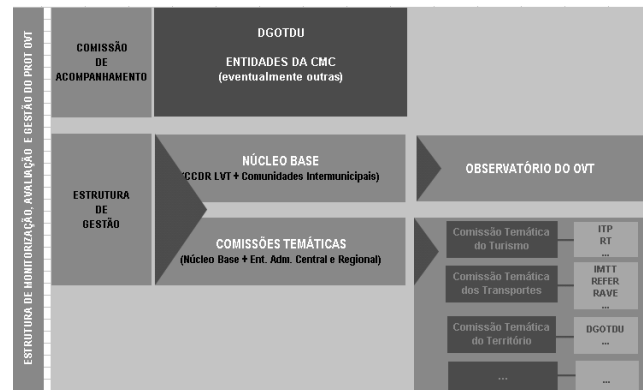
ESTRUTURA DE MONITORIZAÇÃO, AVALIAÇÃO E GESTÃO DO PROT OVT

COMISSÃO DE ACOMPANHAMENTO

DGOTDU

ENTIDADES DA CMC
(eventualmente outras)

ESTRUTURA DE GESTÃO

NÚCLEO BASE
(CCDR LVT + Comunidades Intermunicipais)

OBSERVATÓRIO DO OVT

COMISSÕES TEMÁTICAS
(Núcleo Base + Ent. Adm. Central e Regional)

Comissão Temática do Turismo

ITP
RT
...

Comissão Temática dos Transportes

IMTT
REFER
RAVE
...

Comissão Temática do Território

DGOTDU
...

...

...